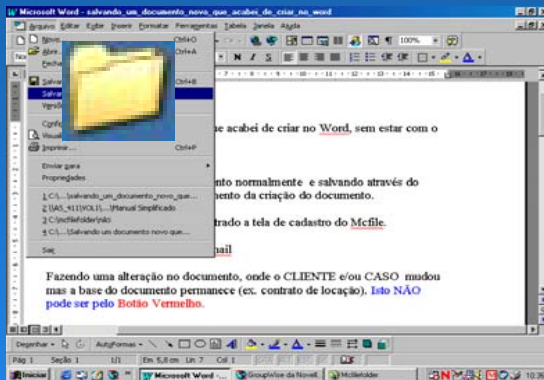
Microsoft Word - salvando_um_documento_novo_que_acabei_de_criar_no_word

Arquivo Editar Exibir Inserir Formatar Ferramentas Tabela Janela Ajuda

Novo... Ctrl+O
Abrir... Ctrl+A
Fechar
Salvar Ctrl+B
Salvar como...
Versões...
Configurar página...
Visualizar impressão
Imprimir... Ctrl+P
Enviar para
Propriedades
1 C:\...\salvando_um_documento_novo_que...
2 \\IAS_411\VOL1\...\Manual Simplificado
3 C:\mcfilefolder\não
4 C:\...\Salvando um documento novo que...
Sair

100%

que acabei de criar no Word, sem estar com o

mento normalmente e salvando através do
mento da criação do documento.

trado a tela de cadastro do Mcfile.

nail

Fazendo uma alteração no documento, onde o CLIENTE e/ou CASO mudou mas a base do documento permanece (ex. contrato de locação). Isto NÃO pode ser pelo Botão Vermelho.

Desenhar AutoFormas

Pág. 1 Seção 1 1/1 Em 5,8 cm Lin. 7 Col. 1

Iniciar Microsoft Word -... GroupWise da Novell McWebfolder 10:36